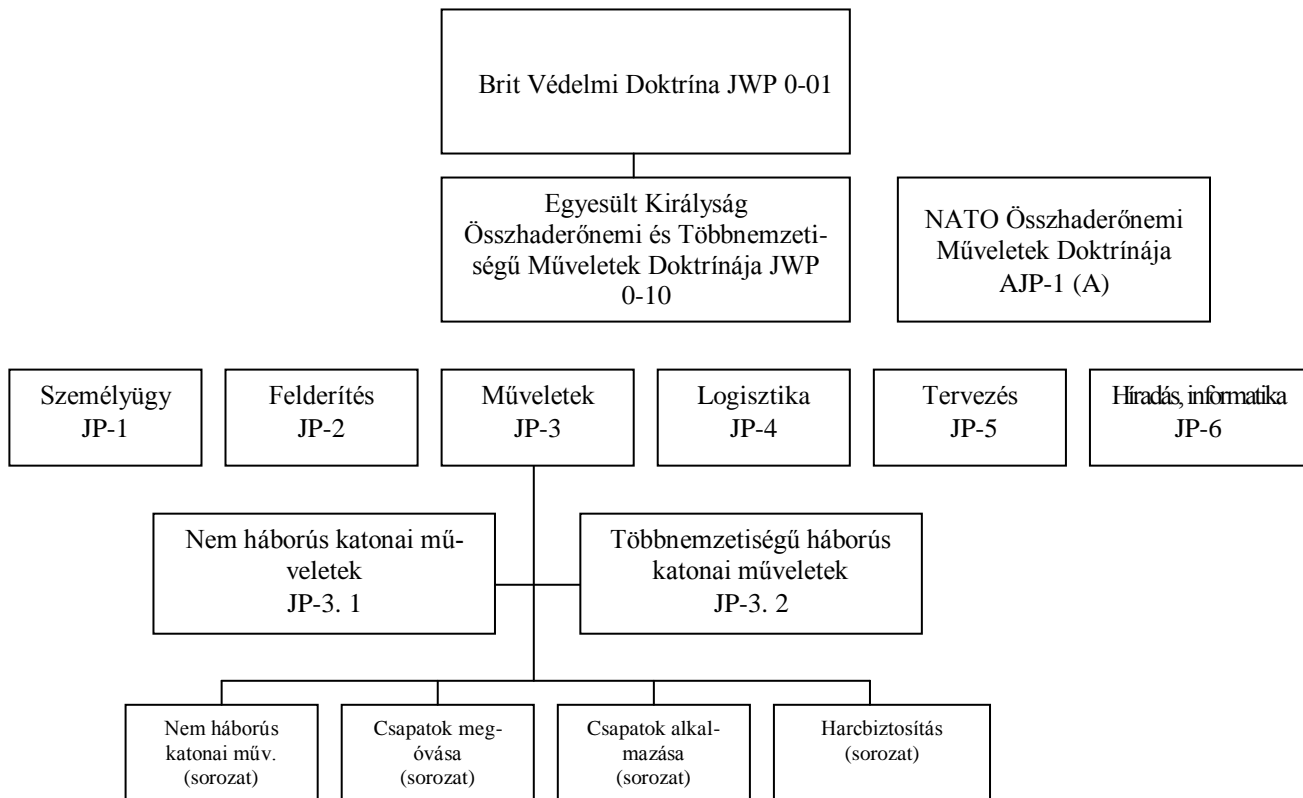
Brit Védelmi Doktrína JWP 0-01

Egyesült Királyság Összhaderőnemi és Többnemzetiségű Műveletek Doktrínája JWP 0-10

NATO Összhaderőnemi Műveletek Doktrínája AJP-1 (A)

Személyügy JP-1

Felderítés JP-2

Műveletek JP-3

Logisztika JP-4

Tervezés JP-5

Híradás, informatika JP-6

Nem háborús katonai műveletek JP-3. 1

Többnemzetiségű háborús katonai műveletek JP-3. 2

Nem háborús katonai műv. (sorozat)

Csapatok megóvása (sorozat)

Csapatok alkalmazása (sorozat)

Harcbiztosítás (sorozat)